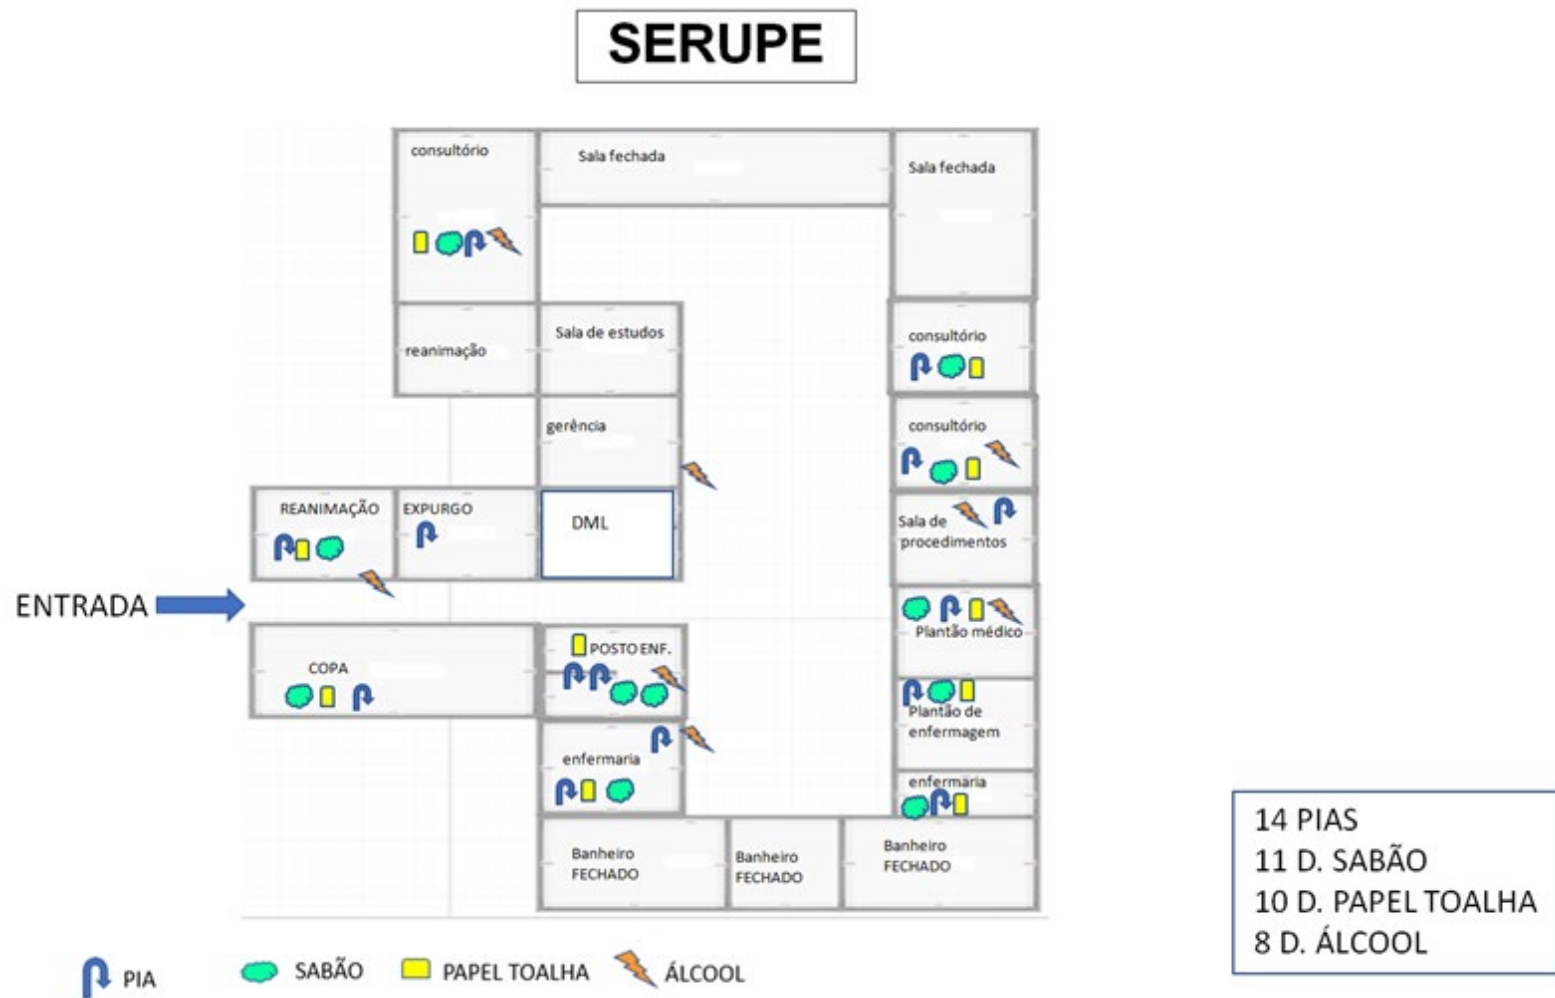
SERUPE

consultório

Sala fechada

Sala fechada

reanimação

Sala de estudos

consultório

gerência

consultório

REANIMAÇÃO

EXPURGO

DML

Sala de procedimentos

ENTRADA

Plantão médico

COPA

POSTO ENF.

Plantão de enfermagem

enfermaria

enfermaria

Banheiro FECHADO

Banheiro FECHADO

Banheiro FECHADO

14 PIAS
11 D. SABÃO
10 D. PAPEL TOALHA
8 D. ÁLCOOL

PIA SABÃO PAPEL TOALHA ÁLCOOL